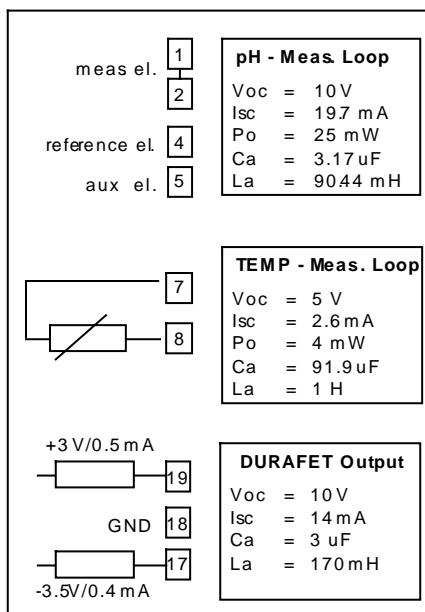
meas el.
1
2
reference el.
4
aux el.
5

pH - Meas. Loop
Voc = 10 V
Isc = 19.7 mA
Po = 25 mW
Ca = 3.17 uF
La = 90.44 mH

7
8

TEMP - Meas. Loop
Voc = 5 V
Isc = 2.6 mA
Po = 4 mW
Ca = 91.9 uF
La = 1 H

+3 V/0.5 mA
19
GND
18
17
-3.5V/0.4 mA

DURAFET Output
Voc = 10 V
Isc = 14 mA
Ca = 3 uF
La = 170 mH